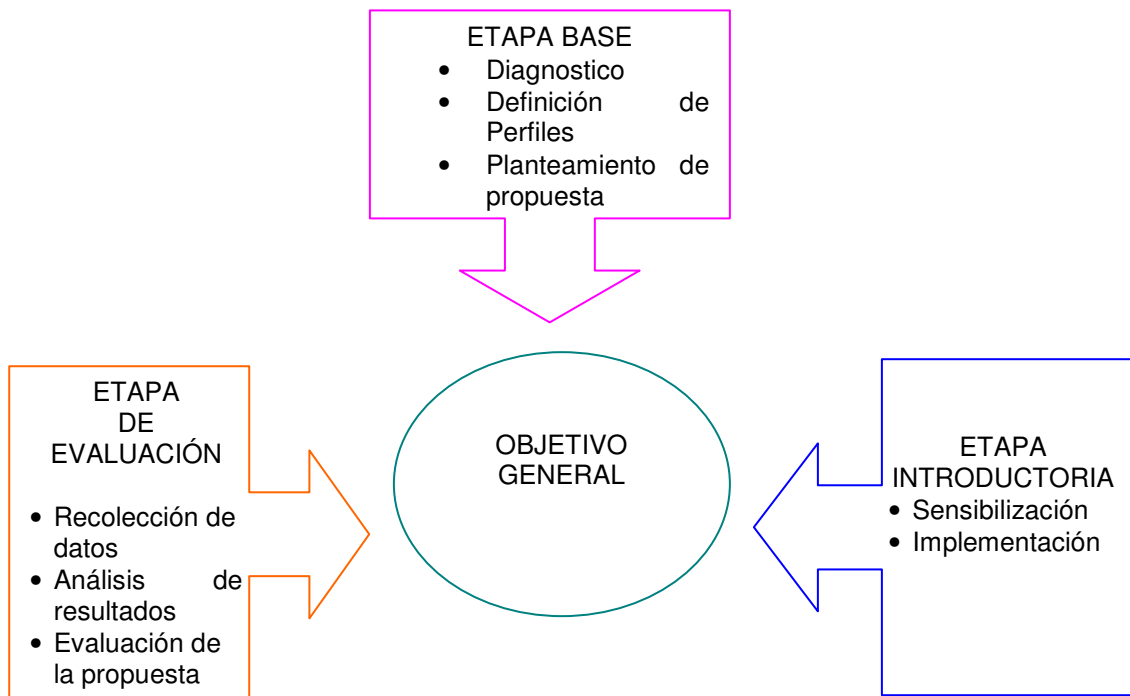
ETAPA BASE
- Diagnostico
- Definición de Perfiles
- Planteamiento de propuesta

ETAPA DE EVALUACIÓN
- Recolección de datos
- Análisis de resultados
- Evaluación de la propuesta

OBJETIVO GENERAL

ETAPA INTRODUCTORIA
- Sensibilización
- Implementación